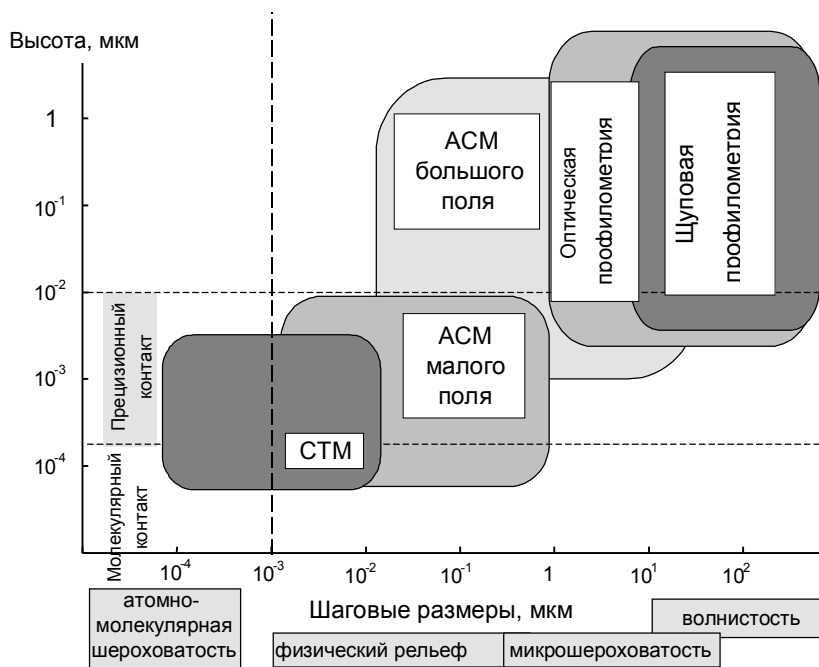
Высота, мкм

1

$10^{-1}$

$10^{-2}$

$10^{-3}$

$10^{-4}$

АСМ большого поля

Оптическая профилометрия

Щуповая профилометрия

Прецизионный контакт

АСМ малого поля

СТМ

Молекулярный контакт

$10^{-4}$ $10^{-3}$ $10^{-2}$ $10^{-1}$ 1 $10^{1}$ $10^{2}$

Шаговые размеры, мкм

атомно-молекулярная шероховатость

физический рельеф

микрошероховатость

волнистость